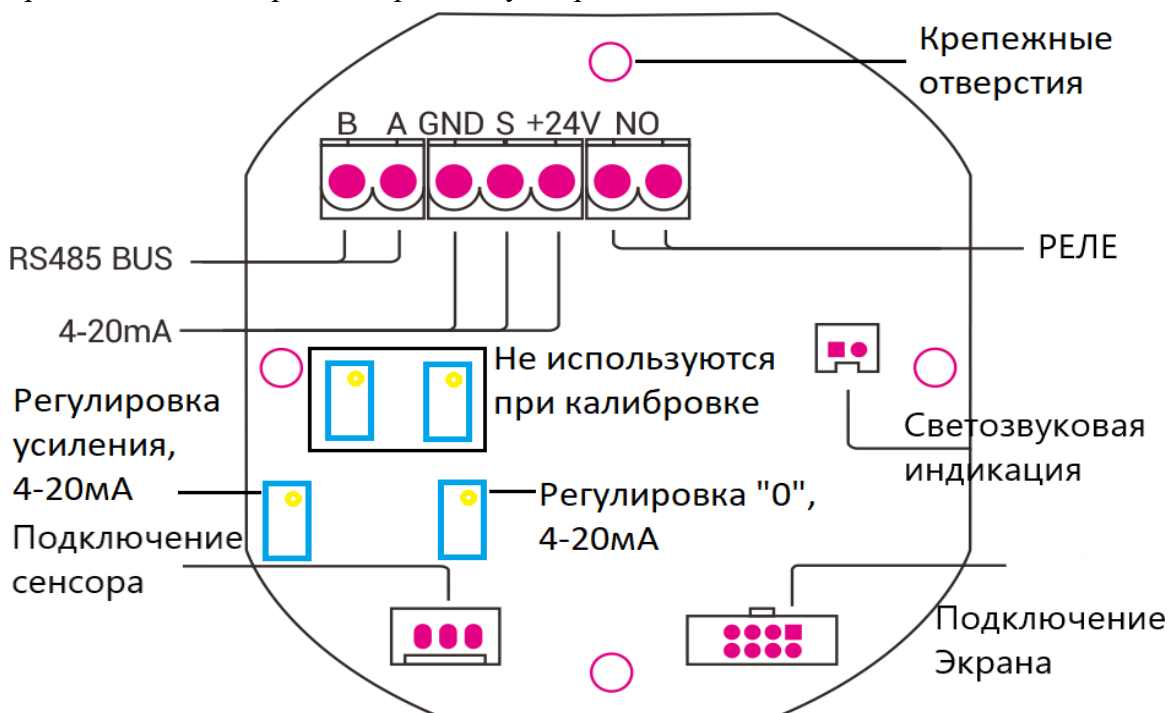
Крепежные отверстия

B A GND S +24V NO

RS485 BUS

РЕЛЕ

4-20mA

Не используются при калибровке

Регулировка усиления, 4-20мА

Светозвуковая индикация

Регулировка "0", 4-20мА

Подключение сенсора

Подключение Экрана